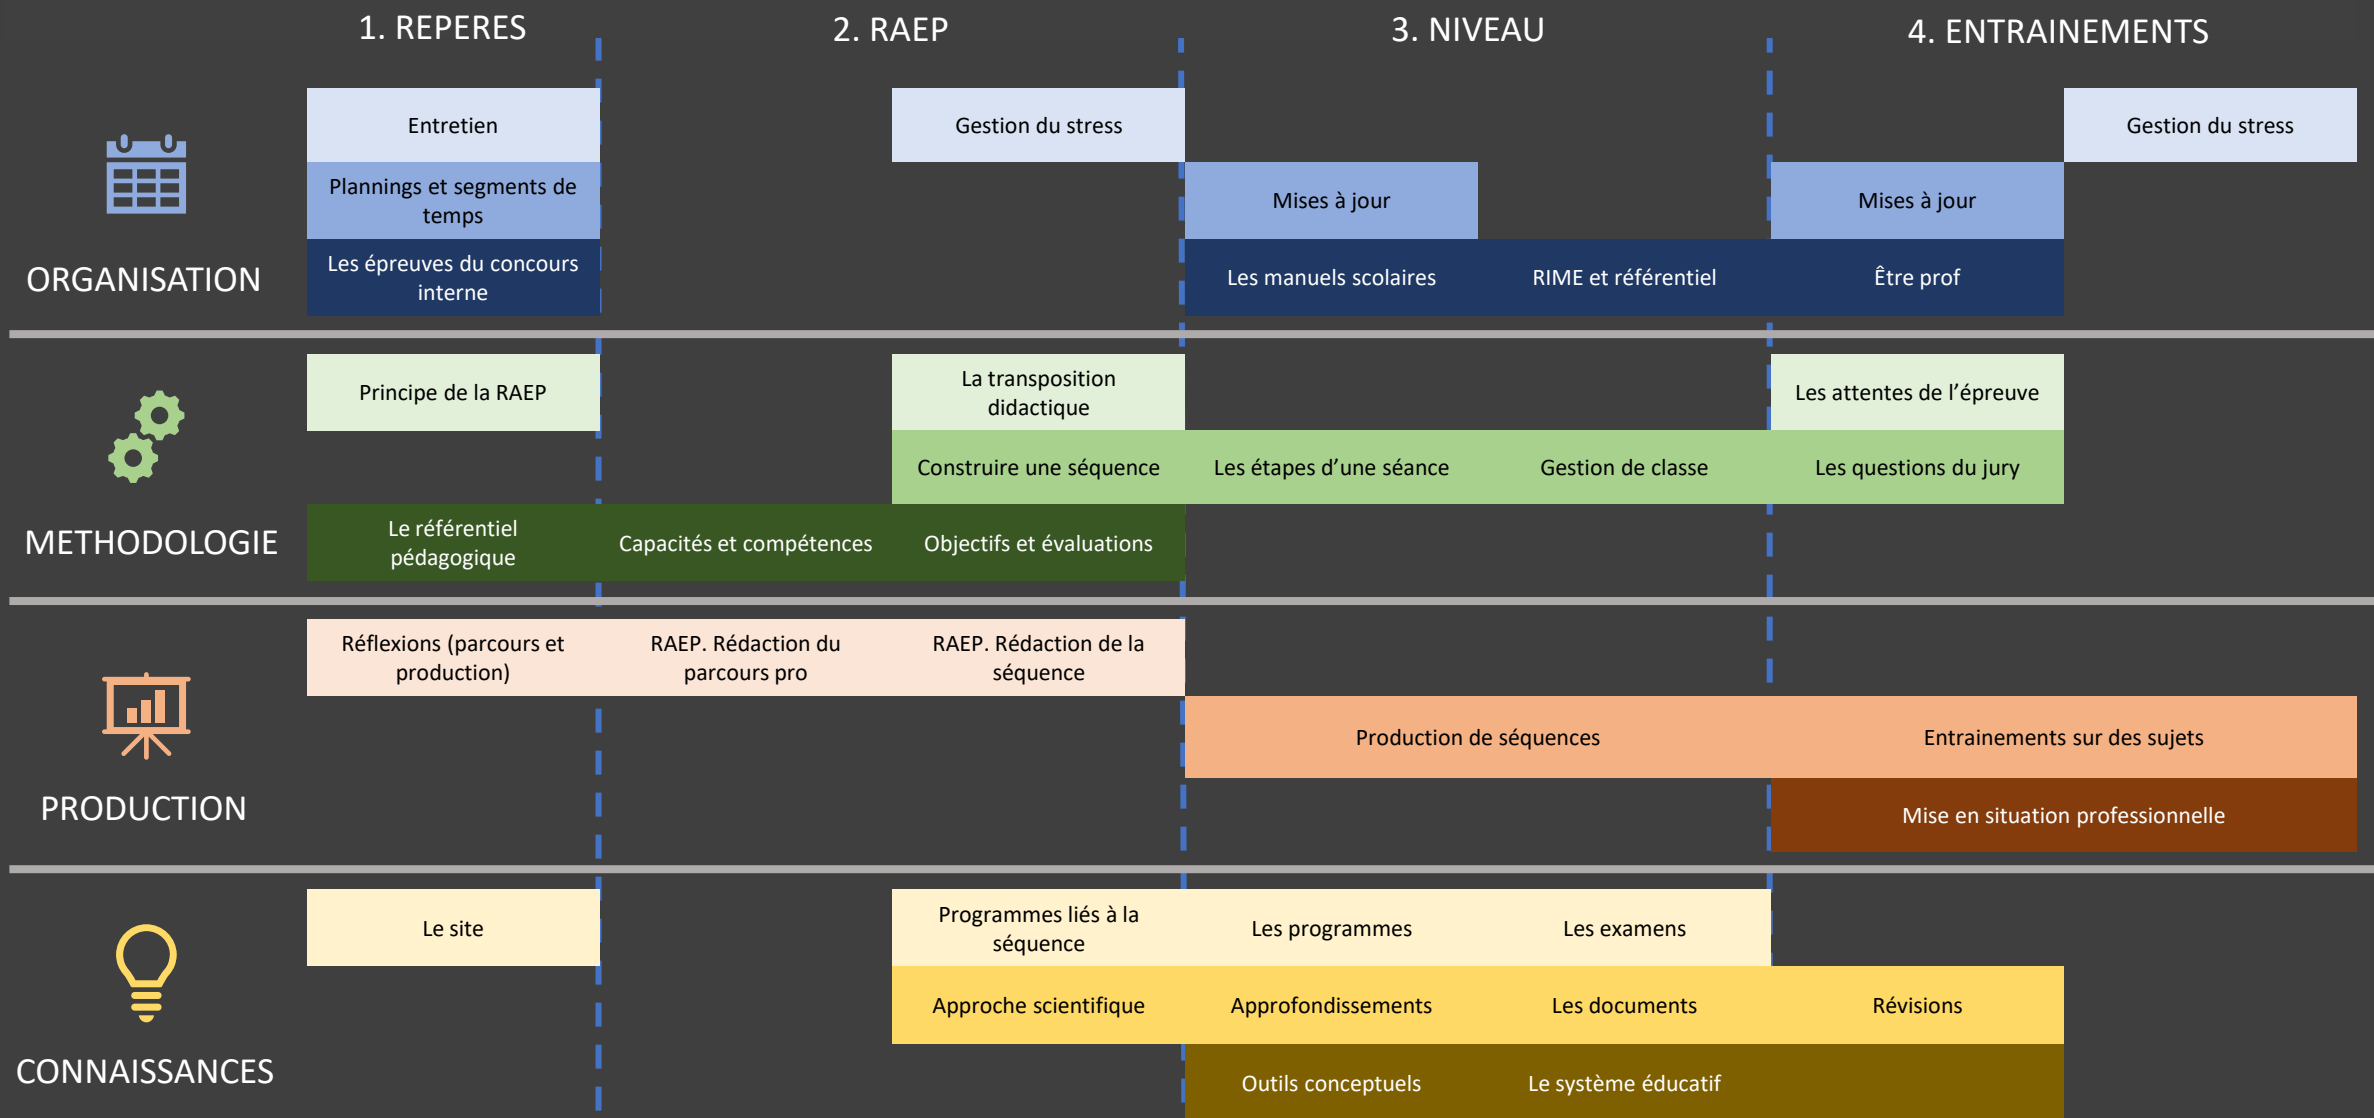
1. REPERES

2. RAEP

3. NIVEAU

4. ENTRAINEMENTS

ORGANISATION

Entretien

Plannings et segments de temps

Les épreuves du concours interne

Gestion du stress

Mises à jour

Les manuels scolaires

RIME et référentiel

Mises à jour

Être prof

Gestion du stress

METHODOLOGIE

Principe de la RAEP

Le référentiel pédagogique

Capacités et compétences

La transposition didactique

Construire une séquence

Objectifs et évaluations

Les étapes d'une séance

Gestion de classe

Les attentes de l'épreuve

Les questions du jury

PRODUCTION

Réflexions (parcours et production)

RAEP. Rédaction du parcours pro

RAEP. Rédaction de la séquence

Production de séquences

Entrainements sur des sujets

Mise en situation professionnelle

CONNAISSANCES

Le site

Programmes liés à la séquence

Les programmes

Les examens

Approche scientifique

Approfondissements

Les documents

Révisions

Outils conceptuels

Le système éducatif